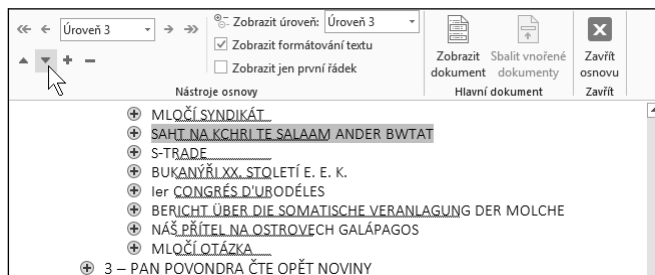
« ← Úroveň 3 → »
Zobrazit úroveň: Úroveň 3
Zobrazit formátování textu
Zobrazit jen první řádek
Nástroje osnovy
Zobrazit dokument
Sbalit vnořené dokumenty
Hlavní dokument
Zavřít osnovu
Zavřít

MLOČÍ SYNDIKÁT
SAHT NA KCHRI TE SALAAM ANDER BWTAT
S-TRADE
BUKANÝŘI XX. STOLETÍ E. E. K.
Ier CONGRÉS D'URODÉLES
BERICHT ÜBER DIE SOMATISCHE VERANLAGUNG DER MOLCHE
NÁŠ PŘÍTEL NA OSTROVECH GALÁPAGOS
MLOČÍ OTÁZKA
3 – PAN POVONDRA ČTE OPĚT NOVINY